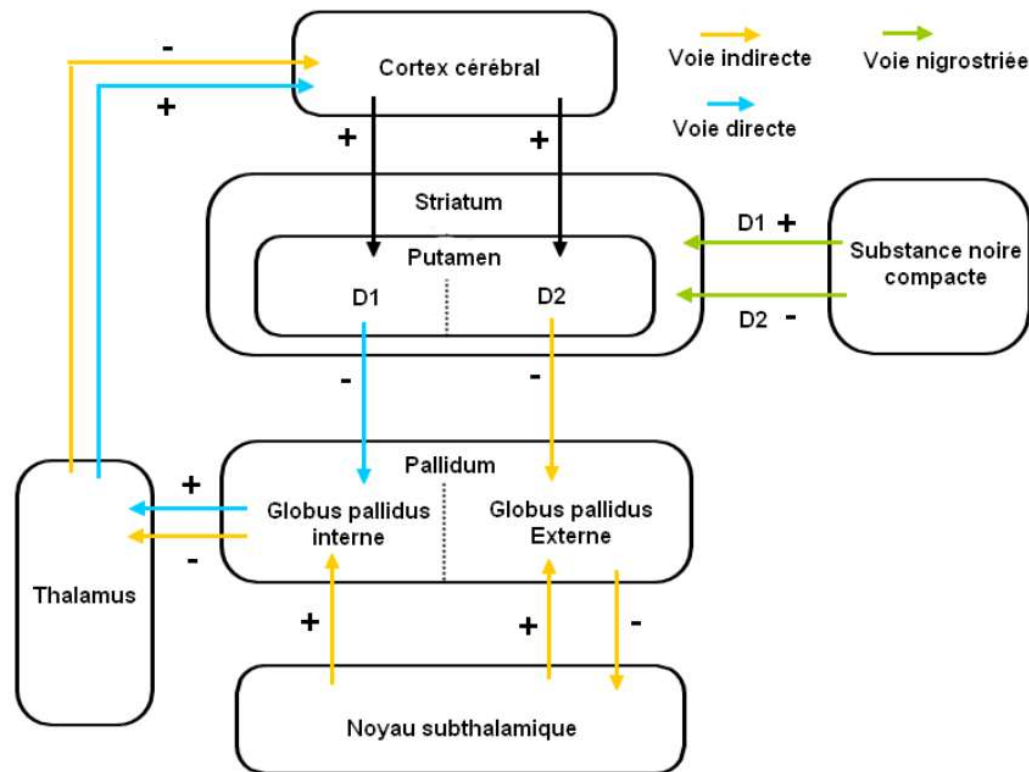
-

+

Cortex cérébral

Voie indirecte

Voie nigrostriée

Voie directe

+

+

Striatum

Putamen

D1

D2

D1 +

D2 -

Substance noire compacte

-

-

Pallidum

+

Globus pallidus interne

-

Globus pallidus Externe

Thalamus

+

+

-

Noyau subthalamique